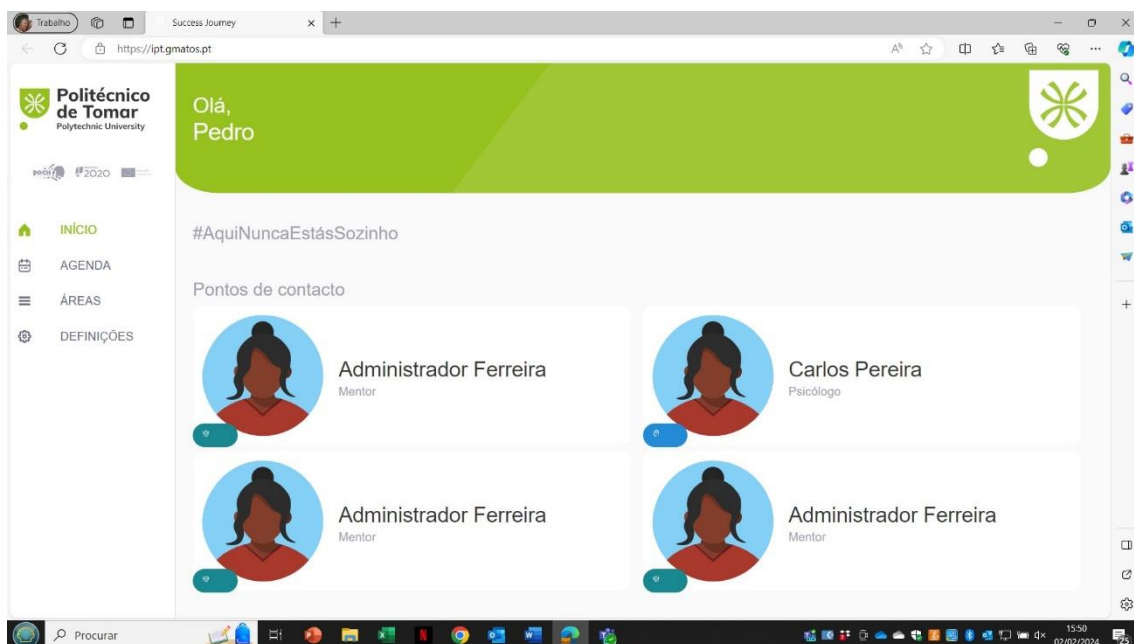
Trabalho
Success Journey
https://ipt.gmatos.pt

Politécnico de Tomar
Polytechnic University

2020

INÍCIO
AGENDA
ÁREAS
DEFINIÇÕES

Olá,
Pedro

#AquiNuncaEstásSozinho

Pontos de contacto

Administrador Ferreira
Mentor

Carlos Pereira
Psicólogo

Administrador Ferreira
Mentor

Administrador Ferreira
Mentor

Procurar

15:50
02/02/2024